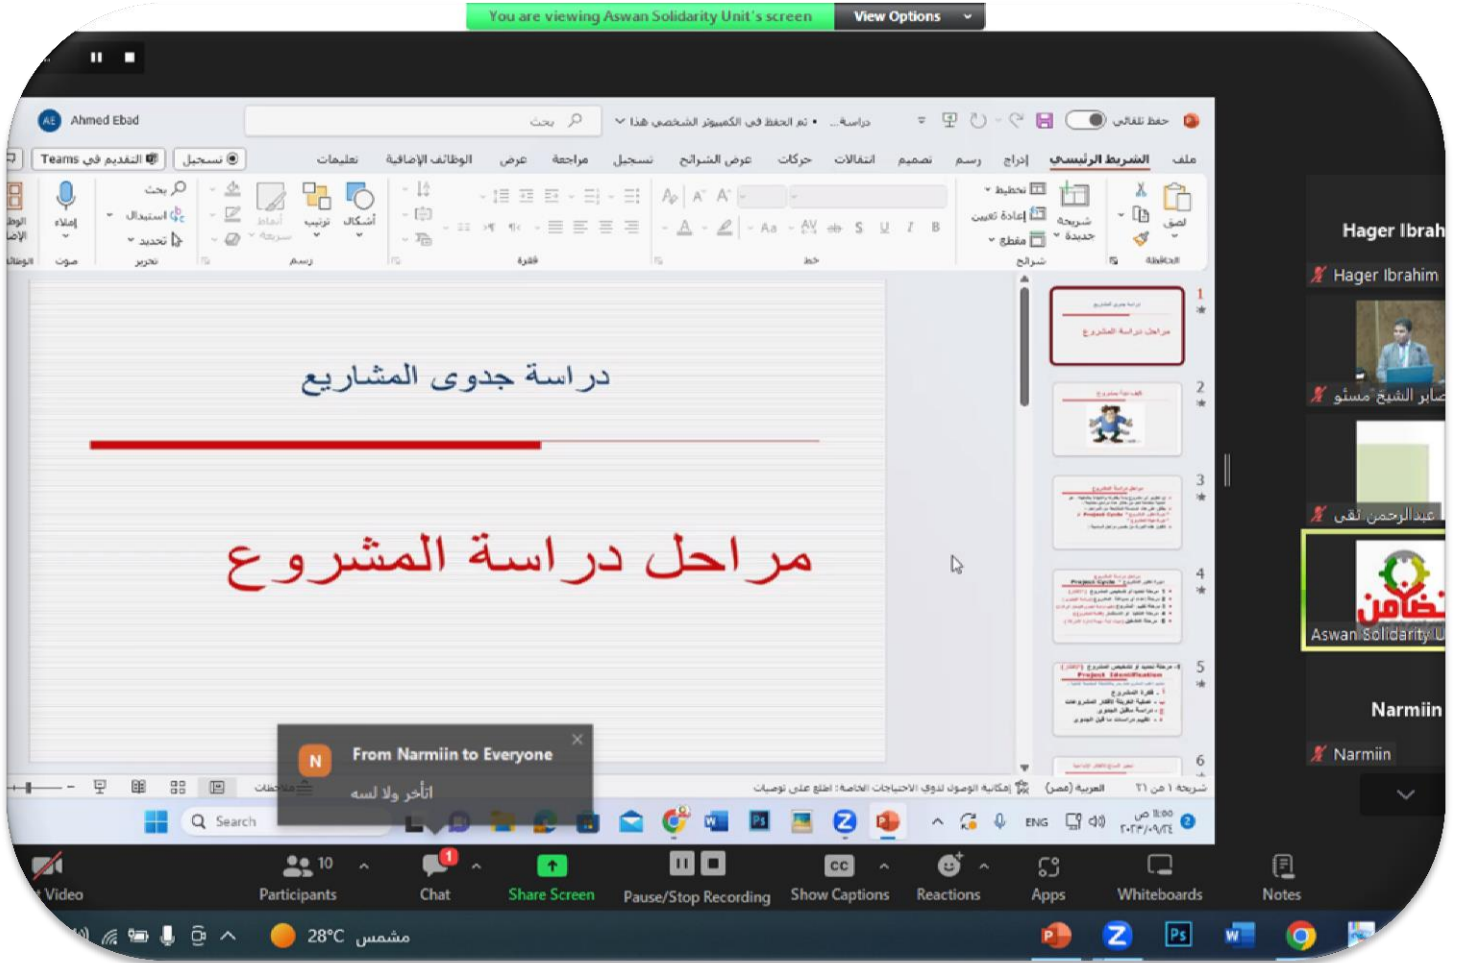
You are viewing Aswan Solidarity Unit's screen
View Options

Ahmed Ebad
بحث
دراسة... • تم الحفظ في الكمبيوتر الشخصي هذا
حفظ تلقائي

ملف الشريط الرئيسي إدراج رسم تصميم انتقالات حركات عرض الشرائح تسجيل مراجعة عرض الوظائف الإضافية تعليمات
تسجيل
Teams التقديم في

لصق
الحافظة
شريحة جديدة
تخطيط
إعادة تعيين
مقطع
شرائح
خط
فقرة
أشكال
ترتيب
أنماط سريعة
رسم
بحث
استبدال
تحديد
تحرير
إملاء
صوت

دراسة جدوى المشاريع

مراحل دراسة المشروع

From Narmiin to Everyone
تأخر ولا لسه

شريحة ١ من ٢١
العربية (مصر)
إمكانية الوصول: لدى الاحتياجات الخاصة: اطلع على توصيات
ملاحظات

Search
ENG
١١:٥٥ ص
٢٠٢٣/٠٩/٢٤

Hager Ibrah
Hager Ibrahim
صابر الشيخ مسئو
عبدالرحمن تقى
Aswan Solidarity U
Narmiin
Narmiin

Video
10 Participants
Chat
Share Screen
Pause/Stop Recording
Show Captions
Reactions
Apps
Whiteboards
Notes

28°C مشمس